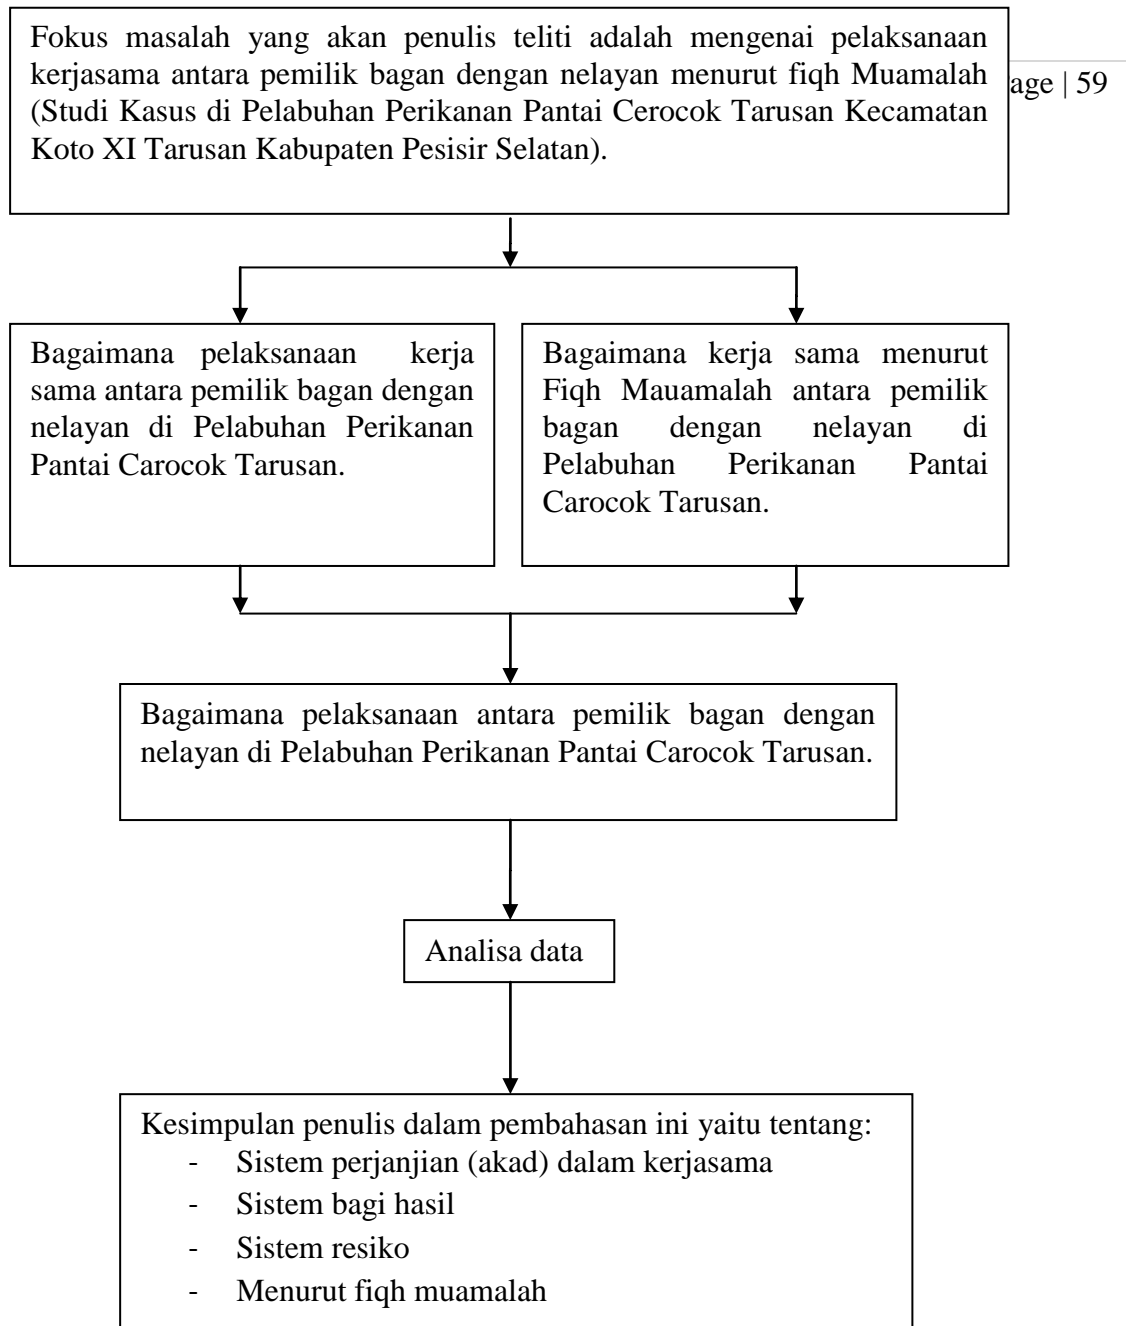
Fokus masalah yang akan penulis teliti adalah mengenai pelaksanaan kerjasama antara pemilik bagan dengan nelayan menurut fiqh Muamalah (Studi Kasus di Pelabuhan Perikanan Pantai Cerocok Tarusan Kecamatan Koto XI Tarusan Kabupaten Pesisir Selatan).

age | 59

Bagaimana pelaksanaan kerja sama antara pemilik bagan dengan nelayan di Pelabuhan Perikanan Pantai Carocok Tarusan.

Bagaimana kerja sama menurut Fiqh Mauamalah antara pemilik bagan dengan nelayan di Pelabuhan Perikanan Pantai Carocok Tarusan.

Bagaimana pelaksanaan antara pemilik bagan dengan nelayan di Pelabuhan Perikanan Pantai Carocok Tarusan.

Analisa data

Kesimpulan penulis dalam pembahasan ini yaitu tentang:
- Sistem perjanjian (akad) dalam kerjasama
- Sistem bagi hasil
- Sistem resiko
- Menurut fiqh muamalah